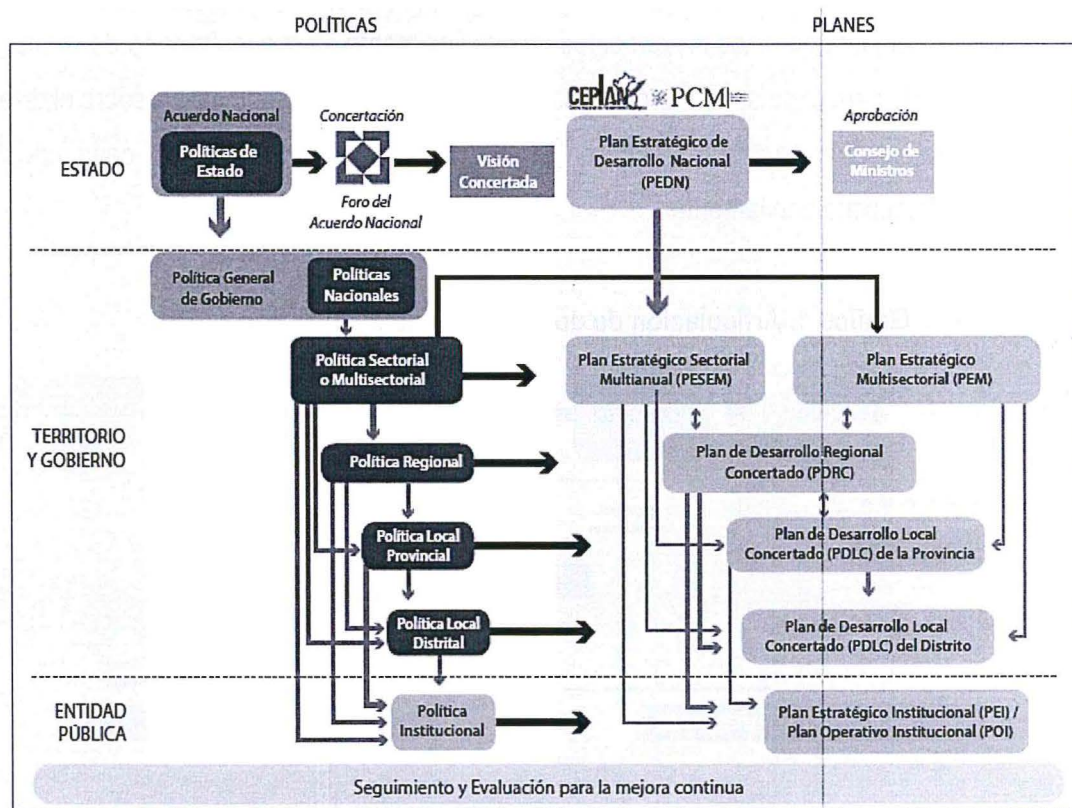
POLÍTICAS

PLANES

ESTADO

Acuerdo Nacional

Políticas de Estado

Concertación

Foro del Acuerdo Nacional

Visión Concertada

CEPLAN PCM

Plan Estratégico de Desarrollo Nacional (PEDN)

Aprobación

Consejo de Ministros

Política General de Gobierno

Políticas Nacionales

Política Sectorial o Multisectorial

Plan Estratégico Sectorial Multianual (PESEM)

Plan Estratégico Multisectorial (PEM)

TERRITORIO Y GOBIERNO

Política Regional

Plan de Desarrollo Regional Concertado (PDRC)

Política Local Provincial

Plan de Desarrollo Local Concertado (PDLC) de la Provincia

Política Local Distrital

Plan de Desarrollo Local Concertado (PDLC) del Distrito

ENTIDAD PÚBLICA

Política Institucional

Plan Estratégico Institucional (PEI) / Plan Operativo Institucional (POI)

Seguimiento y Evaluación para la mejora continua